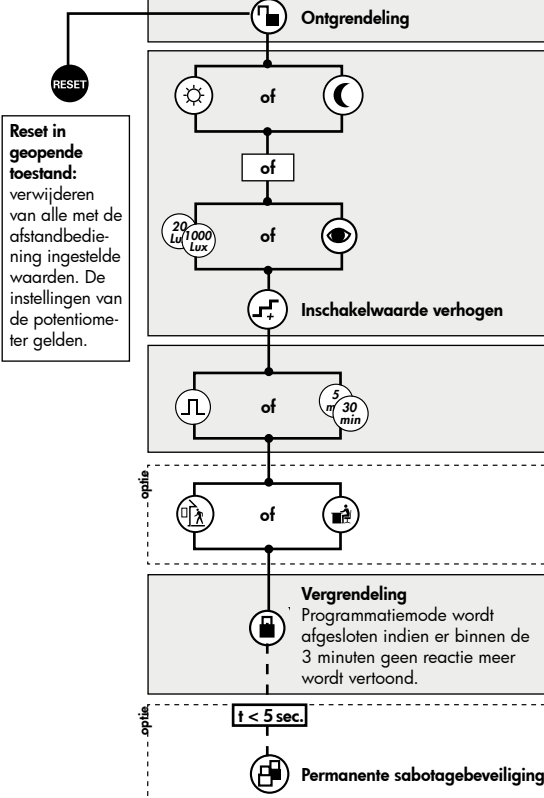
Ontgrendeling

RESET

Reset in geopende toestand: verwijderen van alle met de afstandbediening ingestelde waarden. De instellingen van de potentiometer gelden.

of

of

20 Lux 1000 Lux

of

Inschakelwaarde verhogen

of

5 min 30 min

optie

of

Vergrendeling
Programmatiemode wordt afgesloten indien er binnen de 3 minuten geen reactie meer wordt vertoond.

optie

t < 5 sec.

Permanente sabotagebeveiliging